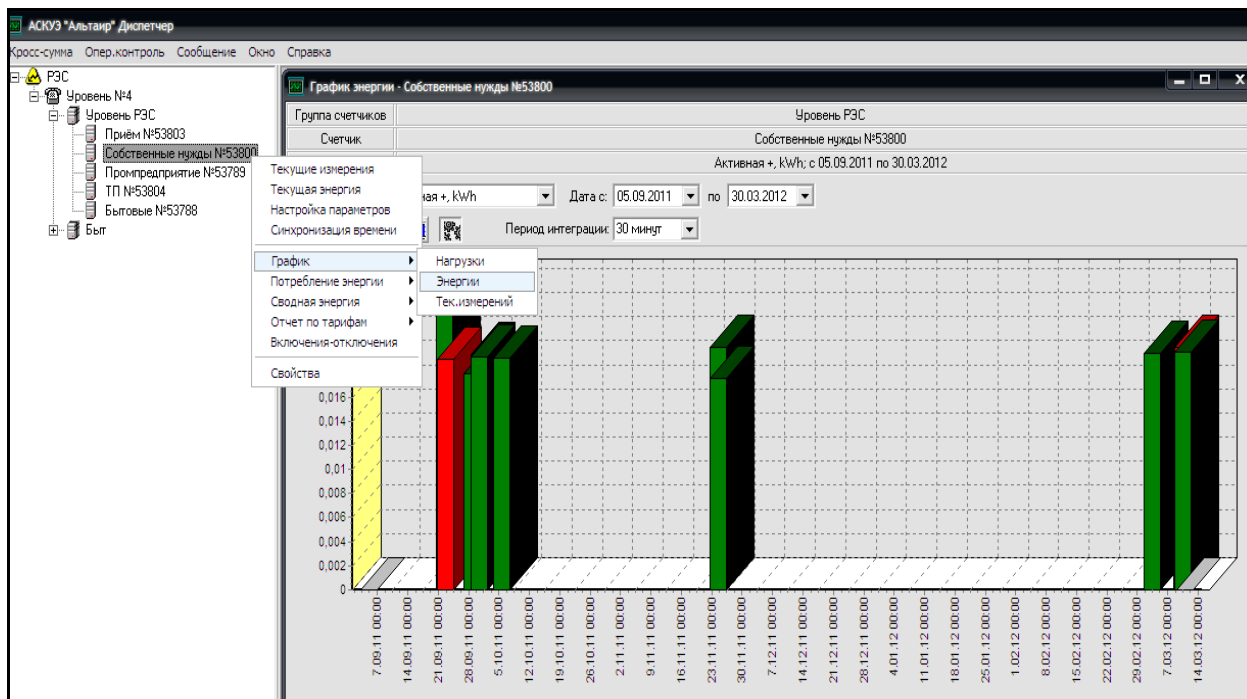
АСКУЭ "Альтаир" Диспетчер

Кросс-сумма Опер.контроль Сообщение Окно Справка

РЭС
Уровень №4
Уровень РЭС
Приём №53803
Собственные нужды №53800
Промпредприятие №53789
ТП №53804
Бытовые №53788
Быт

График энергии - Собственные нужды №53800

| Группа счетчиков | Уровень РЭС |
|---|---|
| Счетчик | Собственные нужды №53800 |
| | Активная +, kWh; с 05.09.2011 по 30.03.2012 |

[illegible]ная +, kWh Дата с: 05.09.2011 по 30.03.2012

Период интеграции: 30 минут

Текущие измерения
Текущая энергия
Настройка параметров
Синхронизация времени
График
Потребление энергии
Сводная энергия
Отчет по тарифам
Включения-отключения
Свойства

Нагрузки
Энергии
Тек.измерений

0,016
0,014
0,012
0,01
0,008
0,006
0,004
0,002
0

7.09.11 00:00
14.09.11 00:00
21.09.11 00:00
28.09.11 00:00
5.10.11 00:00
12.10.11 00:00
19.10.11 00:00
26.10.11 00:00
2.11.11 00:00
9.11.11 00:00
16.11.11 00:00
23.11.11 00:00
30.11.11 00:00
7.12.11 00:00
14.12.11 00:00
21.12.11 00:00
28.12.11 00:00
4.01.12 00:00
11.01.12 00:00
18.01.12 00:00
25.01.12 00:00
1.02.12 00:00
8.02.12 00:00
15.02.12 00:00
22.02.12 00:00
29.02.12 00:00
7.03.12 00:00
14.03.12 00:00